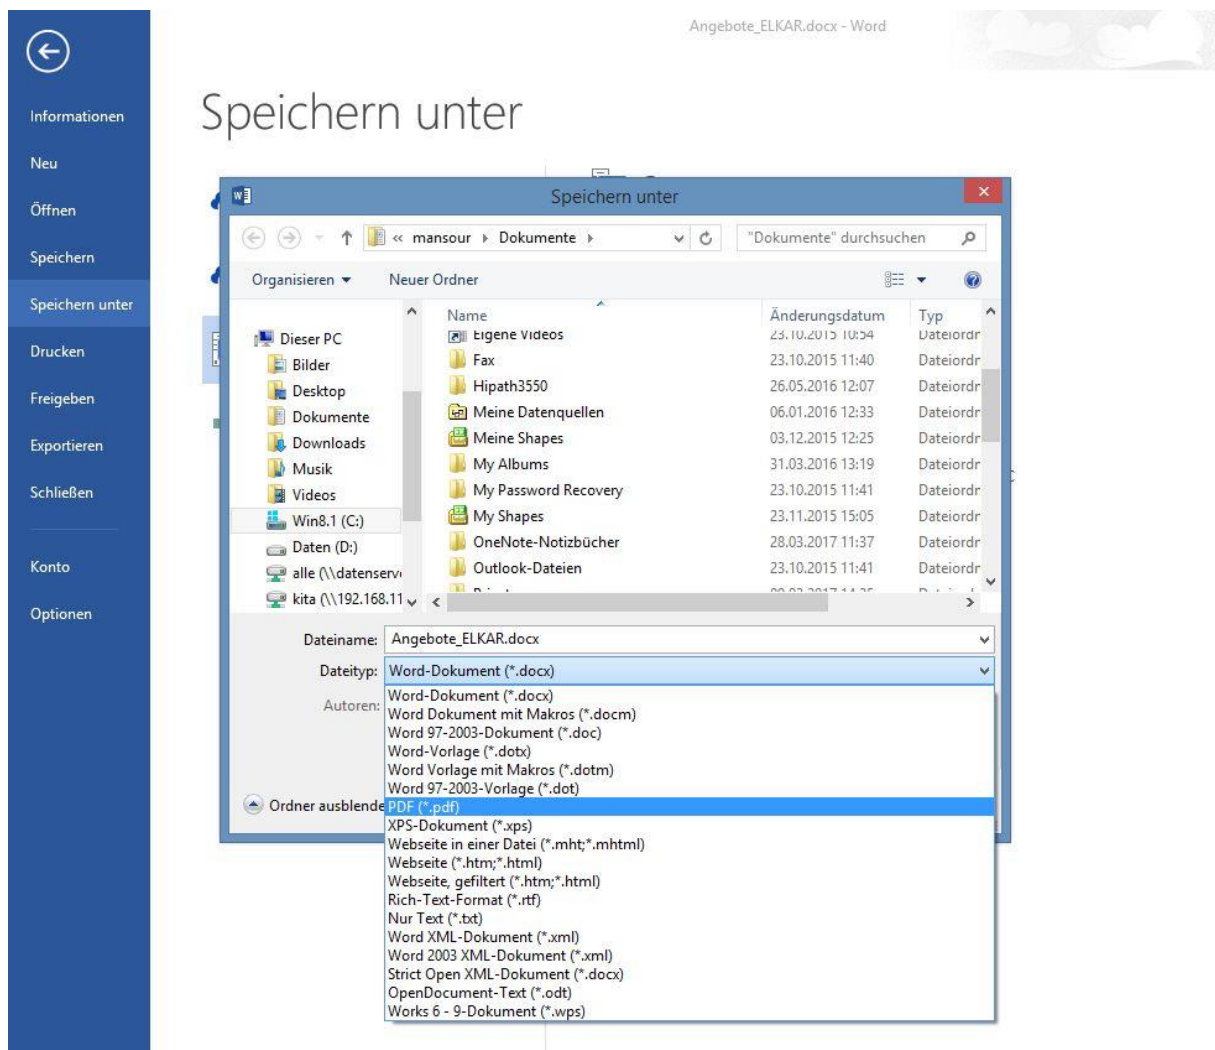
Angebote_ELKAR.docx - Word

Informationen
Neu
Öffnen
Speichern
Speichern unter
Drucken
Freigeben
Exportieren
Schließen
Konto
Optionen

Speichern unter

Speichern unter

« mansour › Dokumente ›
"Dokumente" durchsuchen

Organisieren ▾
Neuer Ordner

Dieser PC
Bilder
Desktop
Dokumente
Downloads
Musik
Videos
Win8.1 (C:)
Daten (D:)
alle (\\datenserv
kita (\\192.168.11

| Name | Änderungsdatum | Typ |
|---|---|---|
| Eigene Videos | 23.10.2015 10:54 | Dateiordr |
| Fax | 23.10.2015 11:40 | Dateiordr |
| Hipath3550 | 26.05.2016 12:07 | Dateiordr |
| Meine Datenquellen | 06.01.2016 12:33 | Dateiordr |
| Meine Shapes | 03.12.2015 12:25 | Dateiordr |
| My Albums | 31.03.2016 13:19 | Dateiordr |
| My Password Recovery | 23.10.2015 11:41 | Dateiordr |
| My Shapes | 23.11.2015 15:05 | Dateiordr |
| OneNote-Notizbücher | 28.03.2017 11:37 | Dateiordr |
| Outlook-Dateien | 23.10.2015 11:41 | Dateiordr |

Dateiname: Angebote_ELKAR.docx
Dateityp: Word-Dokument (*.docx)
Autoren:

Word-Dokument (*.docx)
Word Dokument mit Makros (*.docm)
Word 97-2003-Dokument (*.doc)
Word-Vorlage (*.dotx)
Word Vorlage mit Makros (*.dotm)
Word 97-2003-Vorlage (*.dot)
PDF (*.pdf)
XPS-Dokument (*.xps)
Webseite in einer Datei (*.mht;*.mhtml)
Webseite (*.htm;*.html)
Webseite, gefiltert (*.htm;*.html)
Rich-Text-Format (*.rtf)
Nur Text (*.txt)
Word XML-Dokument (*.xml)
Word 2003 XML-Dokument (*.xml)
Strict Open XML-Dokument (*.docx)
OpenDocument-Text (*.odt)
Works 6 - 9-Dokument (*.wps)

Ordner ausblende